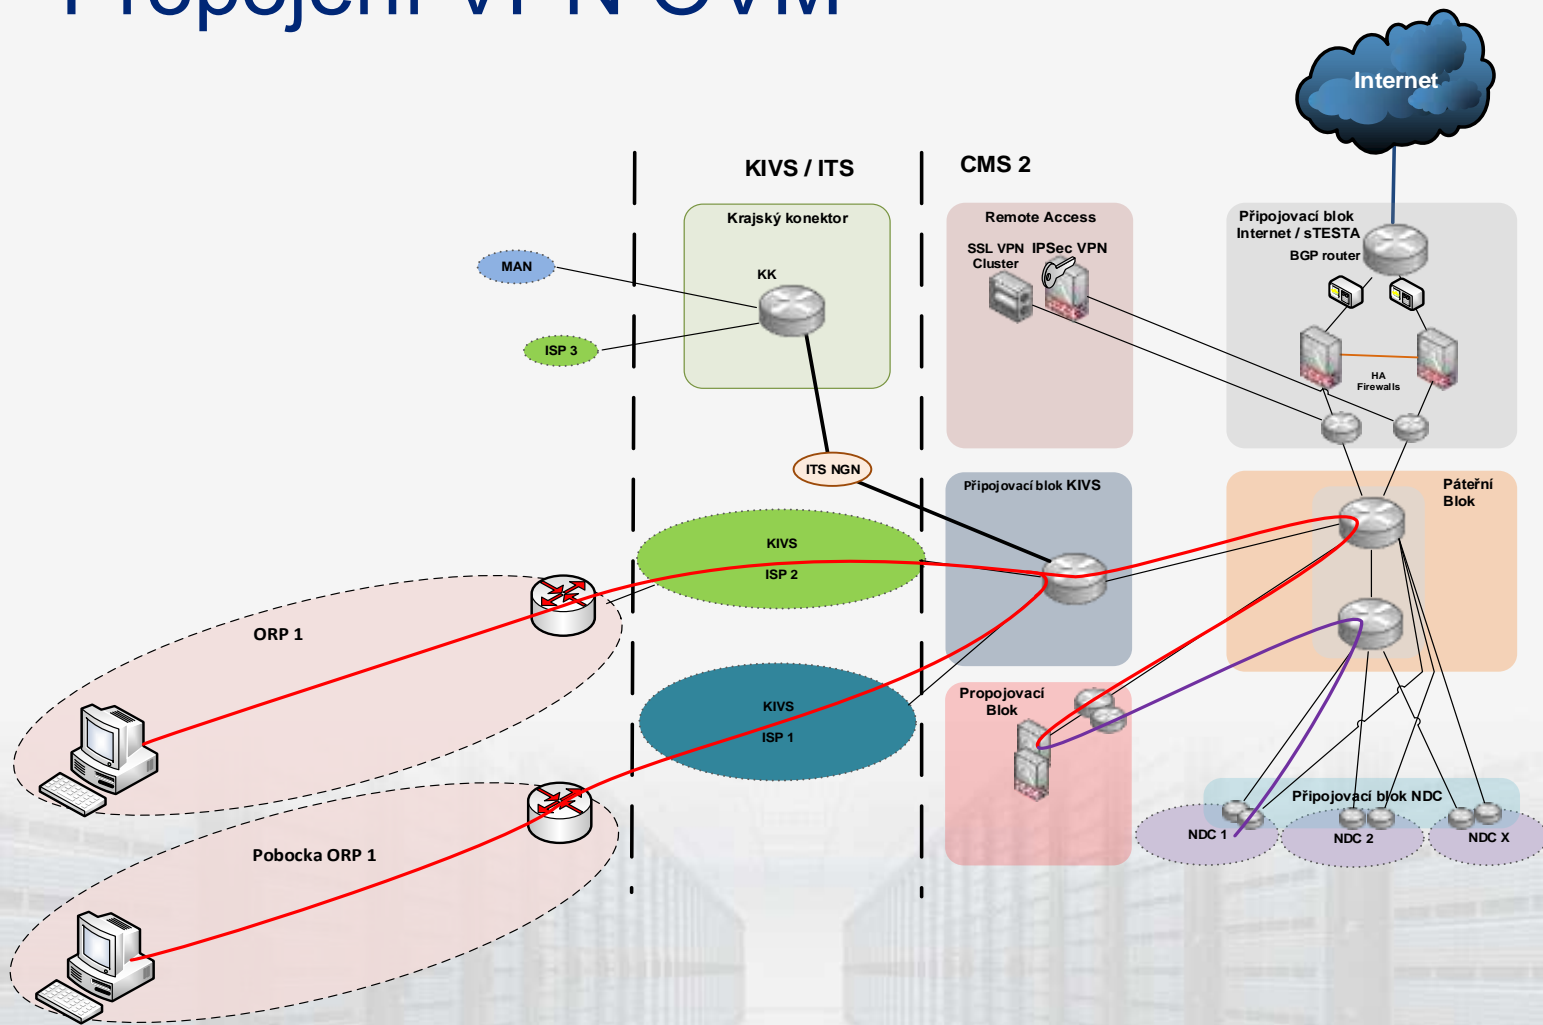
Propojení VPN OVM

Internet

KIVS / ITS

CMS 2

Krajský konektor

KK

MAN

ISP 3

Remote Access

SSL VPN Cluster

IPSec VPN

Připojovací blok Internet / sTESTA

BGP router

HA Firewalls

ITS NGN

Připojovací blok KIVS

Páteřní Blok

KIVS

ISP 2

ORP 1

KIVS

ISP 1

Propojovací Blok

Připojovací blok NDC

NDC 1

NDC 2

NDC X

Pobocka ORP 1